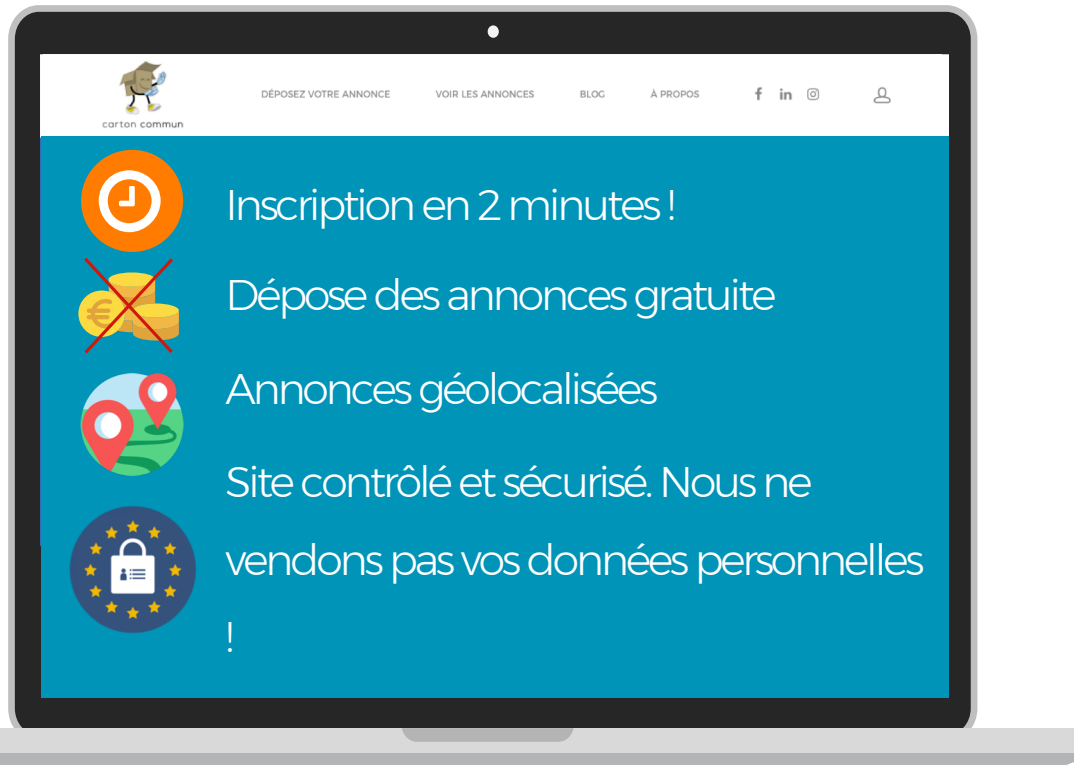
carton commun

DÉPOSEZ VOTRE ANNONCE VOIR LES ANNONCES BLOG À PROPOS

Inscription en 2 minutes !

Dépose des annonces gratuite

Annonces géolocalisées

Site contrôlé et sécurisé. Nous ne vendons pas vos données personnelles !